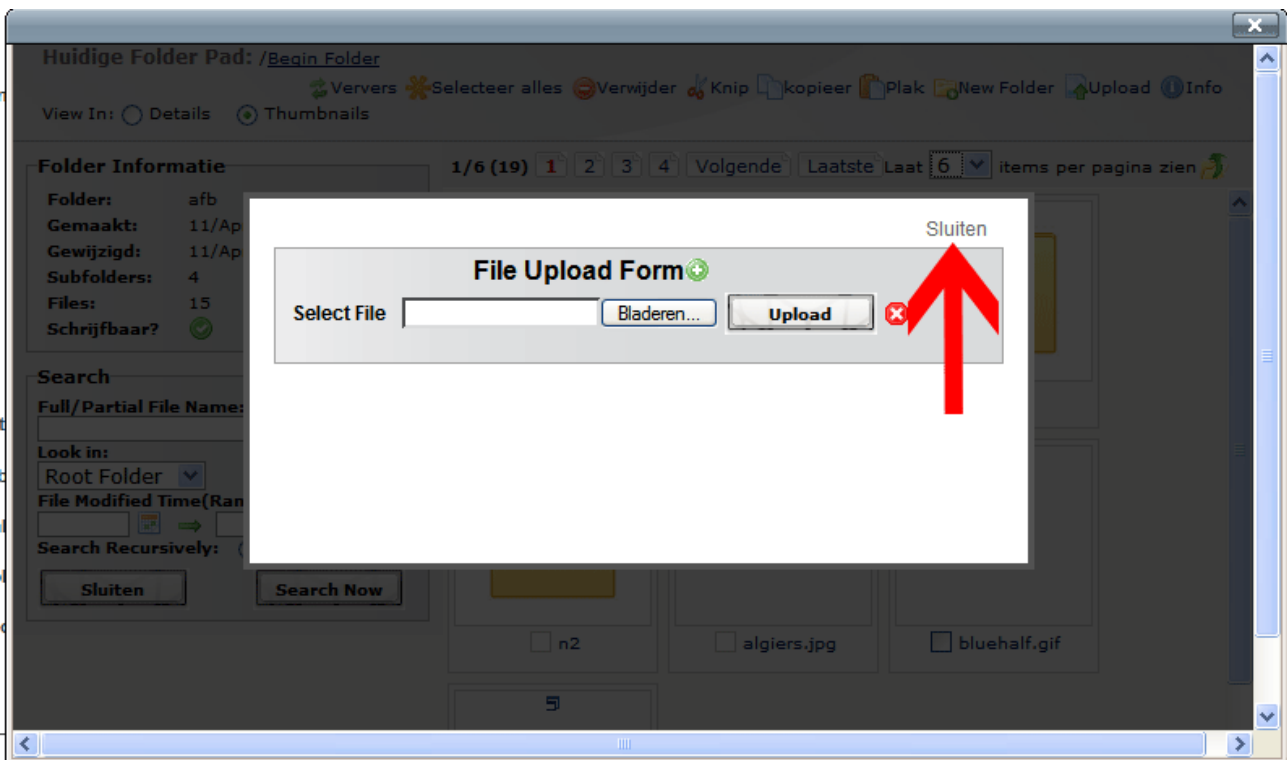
Huidige Folder Pad: /Begin Folder

Ververs Selecteer alles Verwijder Knip kopieer Plak New Folder Upload Info

View In: Details Thumbnails

Folder Informatie

Folder: afb
Gemaakt: 11/Ap
Gewijzigd: 11/Ap
Subfolders: 4
Files: 15
Schrijfbaar?

Search

Full/Partial File Name:

Look in:

Root Folder

File Modified Time(Ran

Search Recursively:

Sluiten Search Now

1/6 (19) 1 2 3 4 Volgende Laatste Laat 6 items per pagina zien

Sluiten

File Upload Form

Select File Bladeren... Upload

n2 algiers.jpg bluehalf.gif